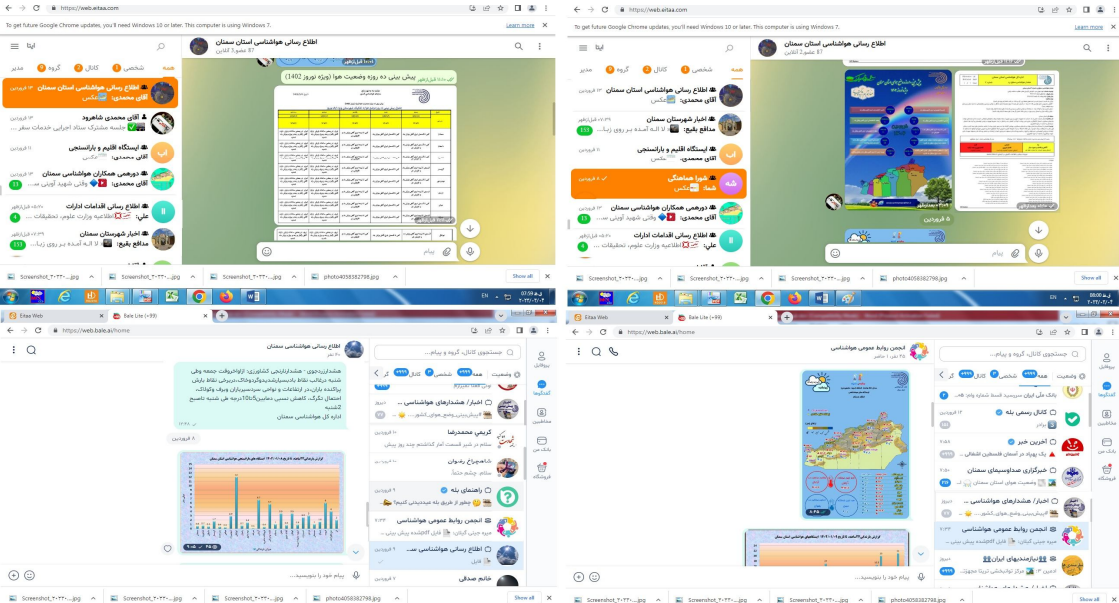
https://web.eitaa.com

To get future Google Chrome updates, you'll need Windows 10 or later. This computer is using Windows 7. Learn more

ایتا

همه شخصی کانال گروه مدیر

اطلاع رسانی هواشناسی استان سمنان
آقای محمدی: عکس

آقای محمدی شاهرود
جلسه مشترک ستاد اجرایی خدمات سفر...

ایستگاه اقلیم و بارانسنجی
آقای محمدی: عکس

دورهمی همکاران هواشناسی سمنان
آقای محمدی: وقتی شهید آوینی سر...

اطلاع رسانی اقدامات ادارات
علی: اطلاعیه وزارت علوم، تحقیقات...

اخبار شهرستان سمنان
مدافع بقیع: لا اله آمده بر روی زبا...

اطلاع رسانی هواشناسی استان سمنان
87 عضو، 3 آنلاین

پیش بینی ده روزه وضعیت هوا (ویژه نوروز 1402)

پیام

Screenshot_۲۰۲۳...jpg Screenshot_۲۰۲۳...jpg Screenshot_۲۰۲۳...jpg photo4058382798.jpg Show all

https://web.eitaa.com

To get future Google Chrome updates, you'll need Windows 10 or later. This computer is using Windows 7. Learn more

ایتا

همه شخصی کانال گروه مدیر

اطلاع رسانی هواشناسی استان سمنان
آقای محمدی: عکس

اخبار شهرستان سمنان
مدافع بقیع: لا اله آمده بر روی زبا...

ایستگاه اقلیم و بارانسنجی
آقای محمدی: عکس

شورا هماهنگی
شعبا: عکس

دورهمی همکاران هواشناسی سمنان
آقای محمدی: وقتی شهید آوینی سر...

اطلاع رسانی اقدامات ادارات
علی: اطلاعیه وزارت علوم، تحقیقات...

اطلاع رسانی هواشناسی استان سمنان
87 عضو، 3 آنلاین

5 فروردین

پیام

Screenshot_۲۰۲۳...jpg Screenshot_۲۰۲۳...jpg Screenshot_۲۰۲۳...jpg photo4058382798.jpg Show all

Eitaa Web
Bale Lite (+99)
https://web.bale.ai/home

اطلاع رسانی هواشناسی
30 عضو

هشداربارزدجوی - هشدارارزیابی کشاورزی: ازاواخروقت جمعه وطی شنبه درغالب نقاط بارش‌پراکنده‌وگرد‌وخاک،دربرخی نقاط بارش پراکنده باران،در ارتفاعات و نواحی سردسیرباران وبرف وکولاک، احتمال تگرگ، کاهش نسبی دمابین5تا10درجه طی شنبه تاصبح 2شنبه
اداره کل هواشناسی سمنان

8 فروردین

جستجوی کانال، گروه و پیام...

همه شخصی کانال

اخبار / هشدارهای هواشناسی ...
کریمی محمدرضا
سلام در شیر قسمت امار کدامش چند روز پیش ...
راهنمای بله
چطور از طریق بله میتوانم...
انجمن روابط عمومی هواشناسی
اطلاع رسانی هواشناسی سمنان
خانم صدقی

پیام خود را بنویسید...

Screenshot_۲۰۲۳...jpg Screenshot_۲۰۲۳...jpg Screenshot_۲۰۲۳...jpg photo4058382798.jpg Show all

Eitaa Web
Bale Lite (+99)
https://web.bale.ai/home

انجمن روابط عمومی هواشناسی
38 عضو، 1 حاضر

جستجوی کانال، گروه و پیام...

همه شخصی کانال

کانال رسمی بله
آخرین خبر
خبرگزاری صداوسیمای سمنان
اخبار / هشدارهای هواشناسی ...
انجمن روابط عمومی هواشناسی
نیازمندیهای ایران

پیام خود را بنویسید...

Screenshot_۲۰۲۳...jpg Screenshot_۲۰۲۳...jpg Screenshot_۲۰۲۳...jpg photo4058382798.jpg Show all